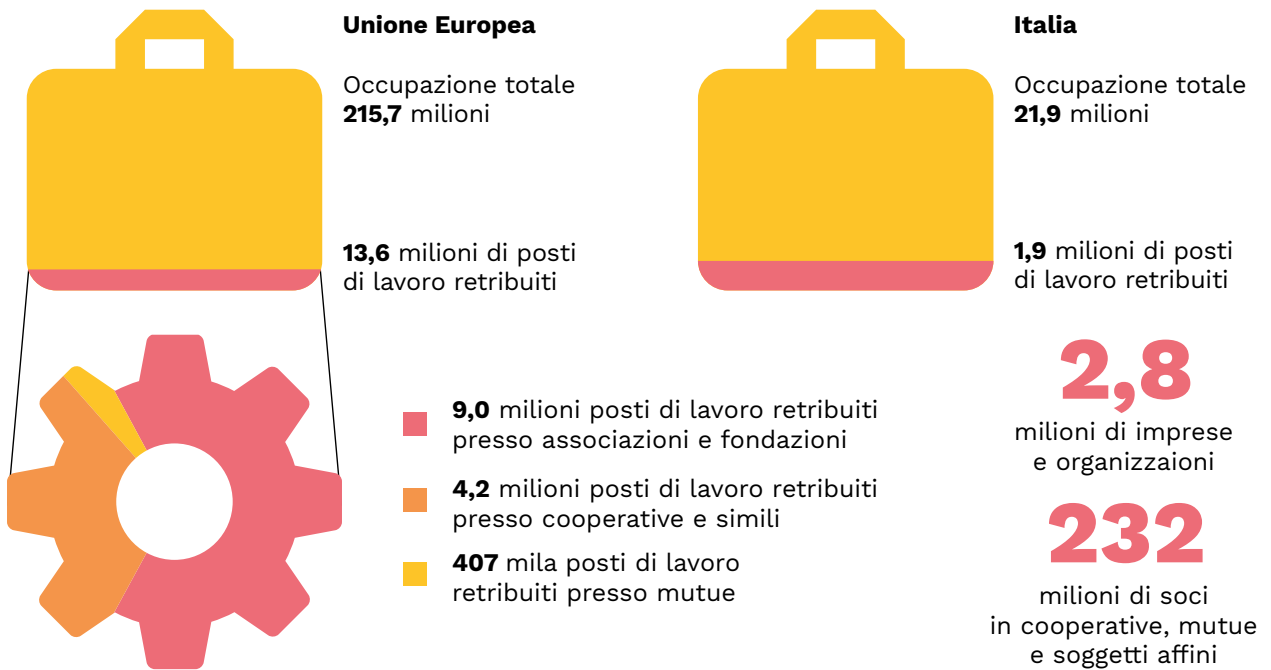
**Unione Europea**

Occupazione totale
**215,7** milioni

**13,6** milioni di posti di lavoro retribuiti

**Italia**

Occupazione totale
**21,9** milioni

**1,9** milioni di posti di lavoro retribuiti

**9,0** milioni posti di lavoro retribuiti presso associazioni e fondazioni

**4,2** milioni posti di lavoro retribuiti presso cooperative e simili

**407** mila posti di lavoro retribuiti presso mutue

**2,8**
milioni di imprese e organizzaioni

**232**
milioni di soci in cooperative, mutue e soggetti affini